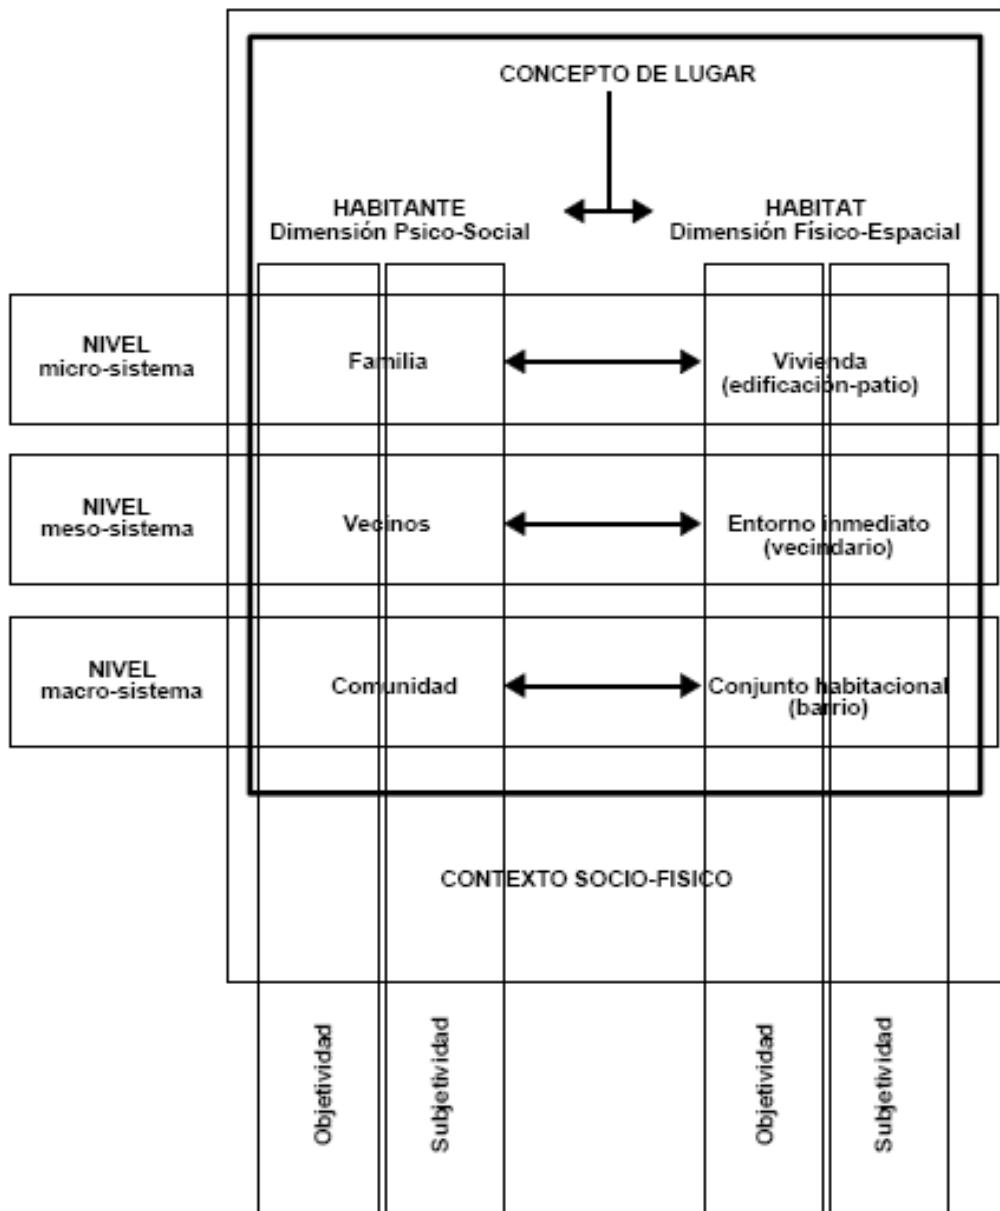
CONCEPTO DE LUGAR

HABITANTE
Dimensión Psico-Social

HABITAT
Dimensión Físico-Espacial

NIVEL
micro-sistema

Familia

Vivienda
(edificación-patio)

NIVEL
meso-sistema

Vecinos

Entorno inmediato
(vecindario)

NIVEL
macro-sistema

Comunidad

Conjunto habitacional
(barrio)

CONTEXTO SOCIO-FISICO

Objetividad

Subjetividad

Objetividad

Subjetividad